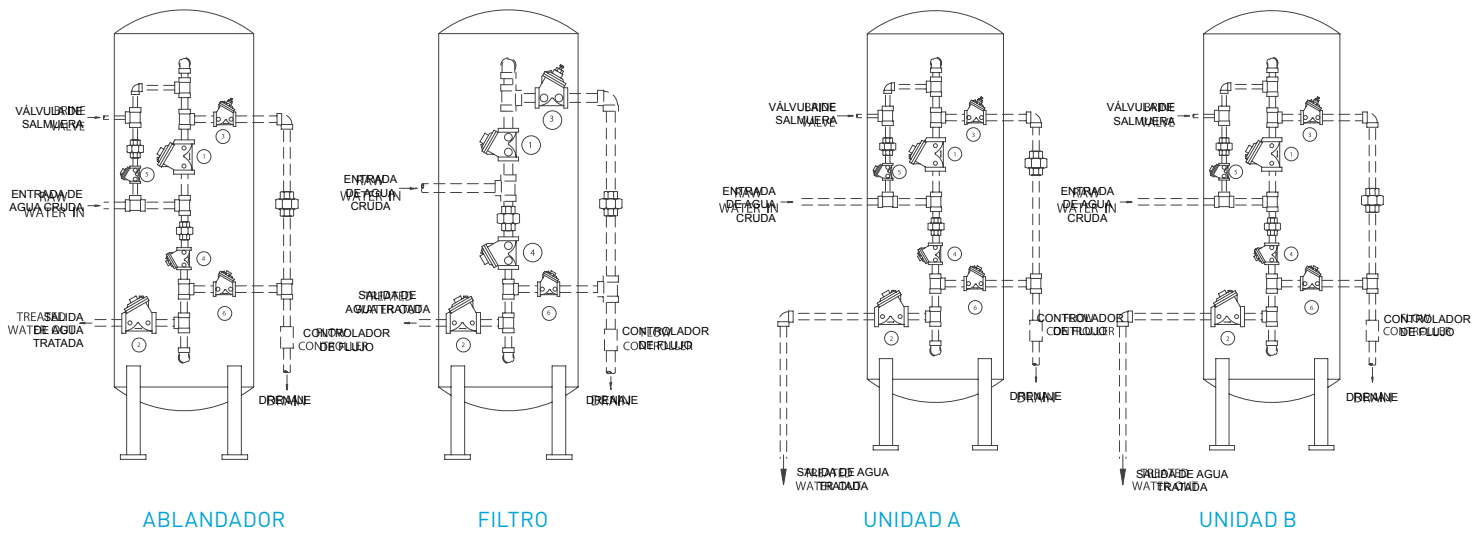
VÁLVULA DE SALMUERA
BRINE VALVE
ENTRADA DE AGUA CRUDA
RAW WATER IN
SALIDA DE AGUA TRATADA
TREATED WATER OUT
CONTROLADOR DE FLUJO
FLOW CONTROLLER
DRENAJE
DRAIN
3
1
5
4
6
2
ABLANDADOR

ENTRADA DE AGUA CRUDA
RAW WATER IN
SALIDA DE AGUA TRATADA
TREATED WATER
CONTROLADOR DE FLUJO
FLOW CONTROLLER
DRENAJE
DRAIN
3
1
4
6
2
FILTRO

VÁLVULA DE SALMUERA
BRINE VALVE
ENTRADA DE AGUA CRUDA
RAW WATER IN
CONTROLADOR DE FLUJO
FLOW CONTROLLER
DRENAJE
DRAIN
SALIDA DE AGUA TRATADA
TREATED WATER
3
1
5
4
6
2
UNIDAD A

VÁLVULA DE SALMUERA
BRINE VALVE
ENTRADA DE AGUA CRUDA
RAW WATER IN
CONTROLADOR DE FLUJO
FLOW CONTROLLER
DRENAJE
DRAIN
SALIDA DE AGUA TRATADA
TREATED WATER
3
1
5
4
6
2
UNIDAD B